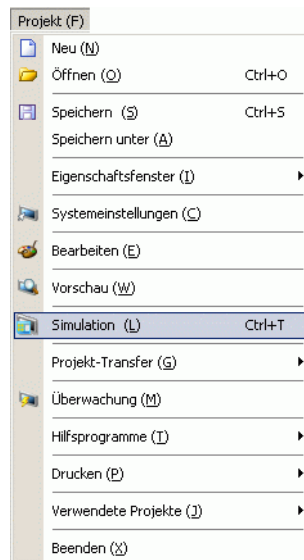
Projekt (F)

Neu (N)
Öffnen (O) Ctrl+O
Speichern (S) Ctrl+S
Speichern unter (A)
Eigenschaftsfenster (I)
Systemeinstellungen (C)
Bearbeiten (E)
Vorschau (W)
Simulation (L) Ctrl+T
Projekt-Transfer (G)
Überwachung (M)
Hilfsprogramme (T)
Drucken (P)
Verwendete Projekte (J)
Beenden (X)